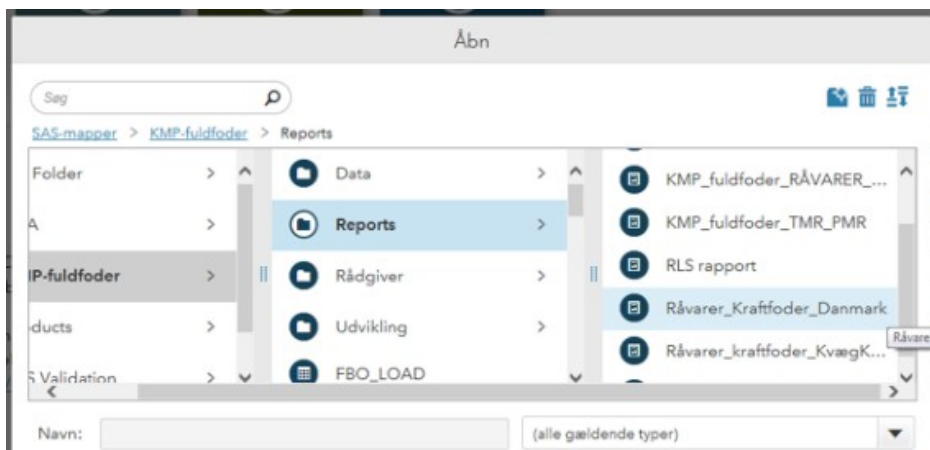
Åbn

Søg

SAS-mapper > KMP-fuldfoder > Reports

Folder
A
IP-fuldfoder
ducts
S Validation

Data
Reports
Rådgiver
Udvikling
FBO_LOAD

KMP_fuldfoder_RÅVARER_...
KMP_fuldfoder_TMR_PMR
RLS rapport
Råvarer_Kraftfoder_Danmark
Råvarer_kraftfoder_KvægK...

Råvare

Navn:
(alle gældende typer)